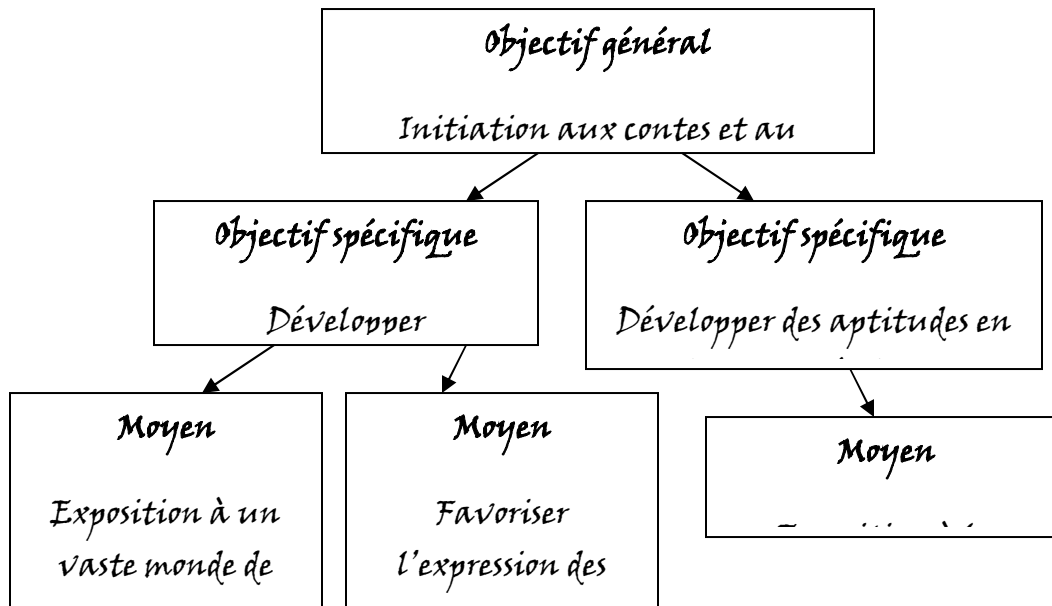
Objectif général

Initiation aux contes et au

Objectif spécifique

Développer

Objectif spécifique

Développer des aptitudes en

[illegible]

Moyen

Exposition à un vaste monde de

Moyen

Favoriser l'expression des

Moyen

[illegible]